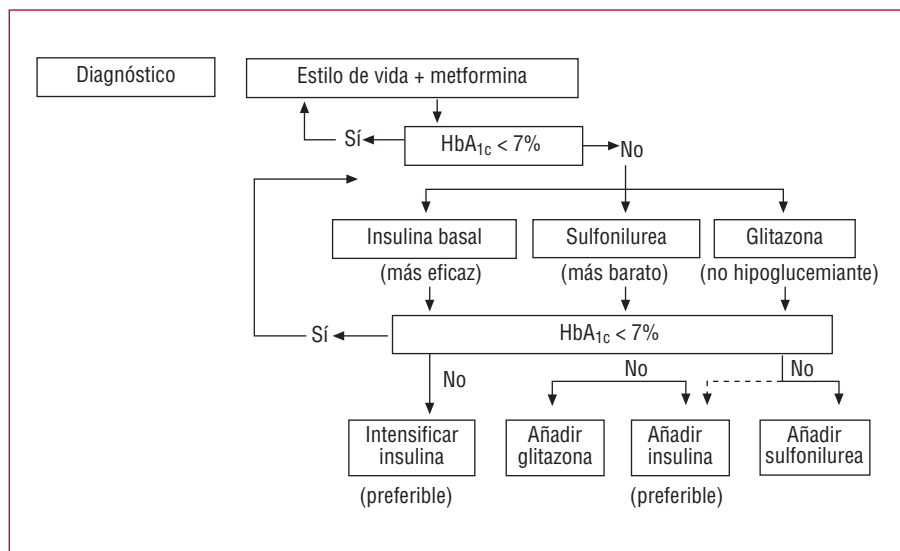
Diagnóstico

Estilo de vida + metformina

Sí

$HbA_{1c} < 7\%$

No

Insulina basal

(más eficaz)

Sulfonilurea

(más barato)

Glitazona

(no hipoglucemiante)

Sí

$HbA_{1c} < 7\%$

No

No

No

Intensificar insulina

(preferible)

Añadir glitazona

Añadir insulina

(preferible)

Añadir sulfonilurea